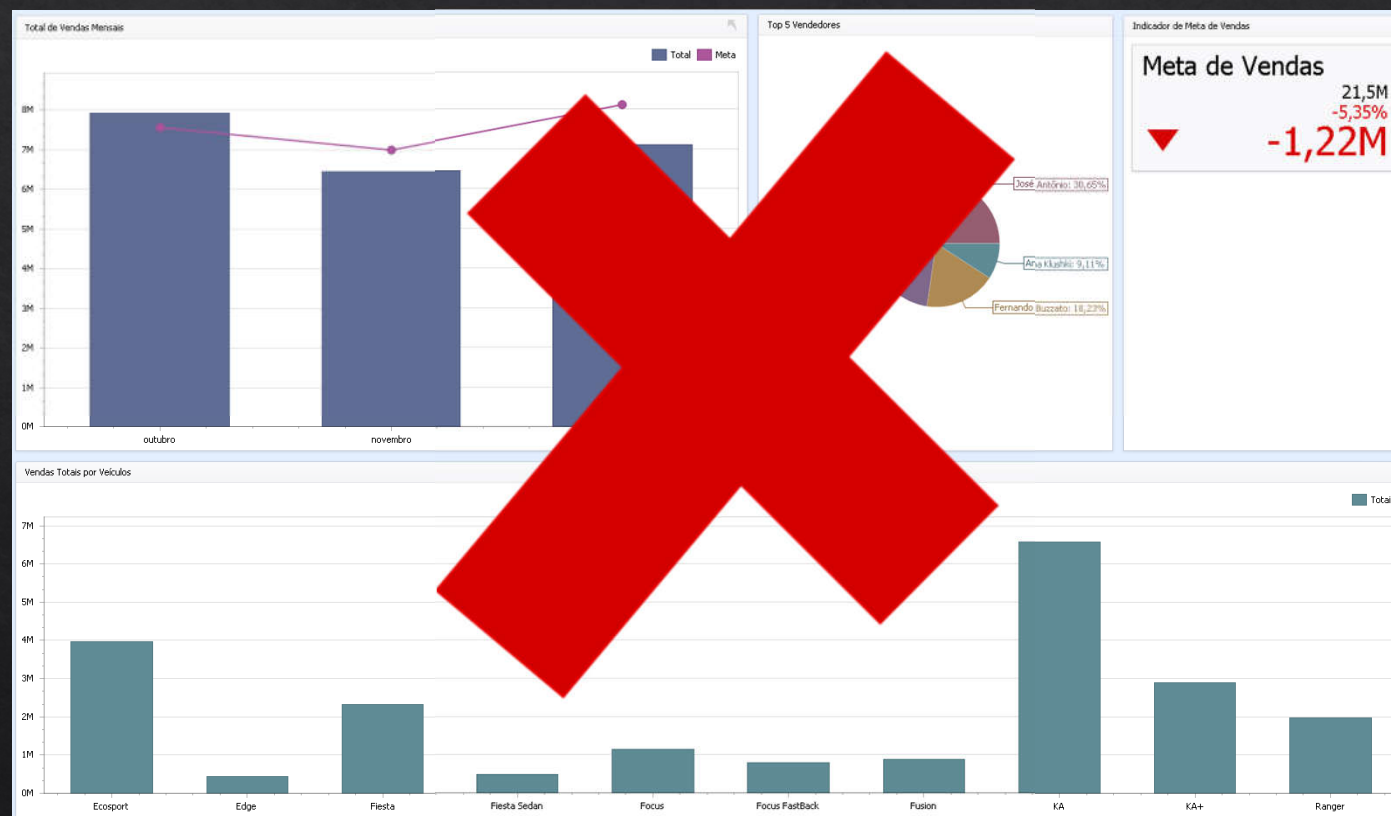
Total de Vendas Mensais

Total Meta

8M
7M
6M
5M
4M
3M
2M
1M
0M

outubro
novembro

Top 5 Vendedores

José Antônio: 30,65%
Ana Klashki: 9,11%
Fernando Buzzato: 18,22%

Indicador de Meta de Vendas

Meta de Vendas
21,5M
-5,35%
-1,22M

Vendas Totais por Veiculos

Total

7M
6M
5M
4M
3M
2M
1M
0M

Ecosport
Edge
Fiesta
Fiesta Sedan
Focus
Focus FastBack
Fusion
KA
KA+
Ranger